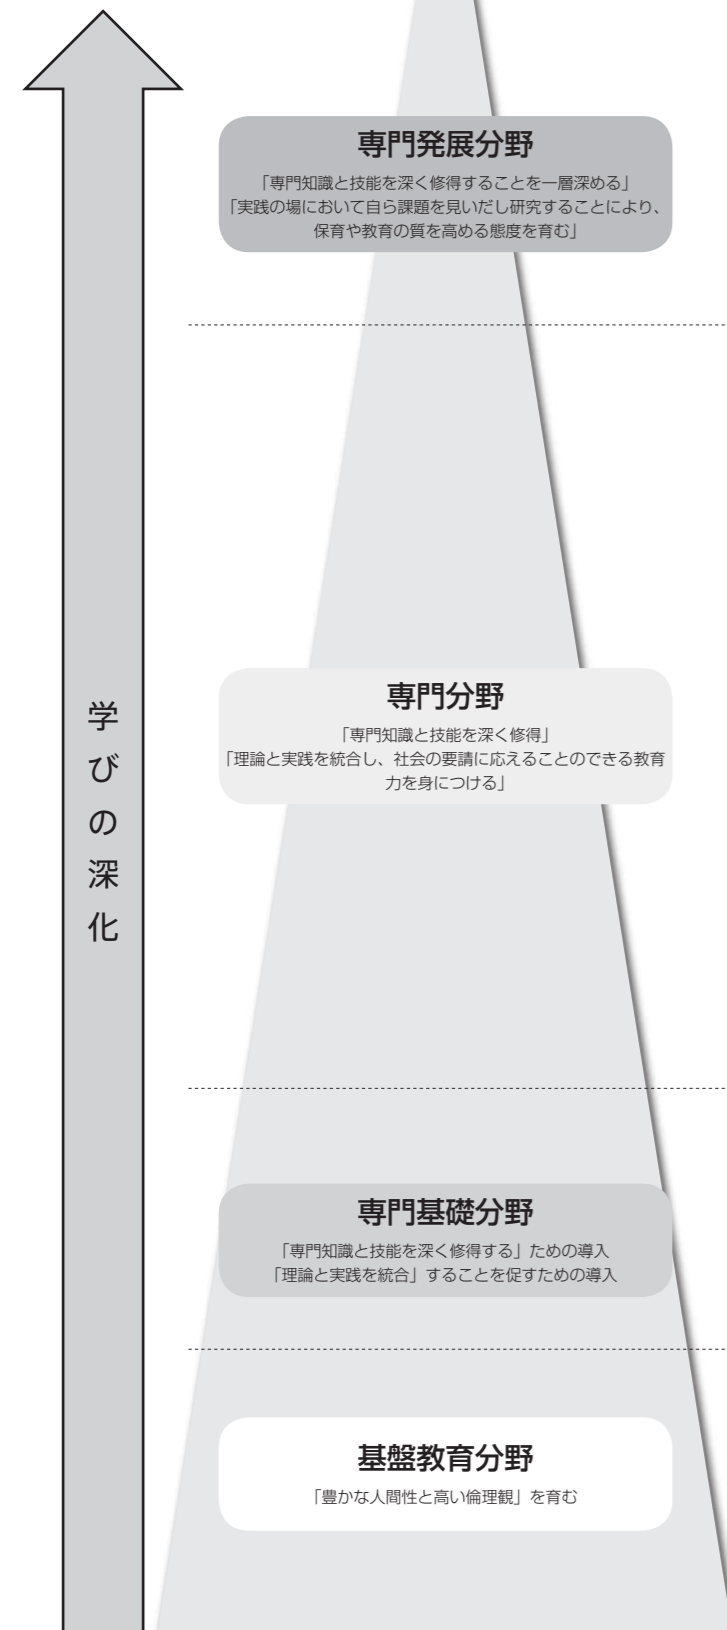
学びの深化

専門発展分野
「専門知識と技能を深く修得することを一層深める」
「実践の場において自ら課題を見いだし研究することにより、保育や教育の質を高める態度を育む」

専門分野
「専門知識と技能を深く修得」
「理論と実践を統合し、社会の要請に応えることのできる教育力を身につける」

専門基礎分野
「専門知識と技能を深く修得する」ための導入
「理論と実践を統合」することを促すための導入

基盤教育分野
「豊かな人間性と高い倫理観」を育む